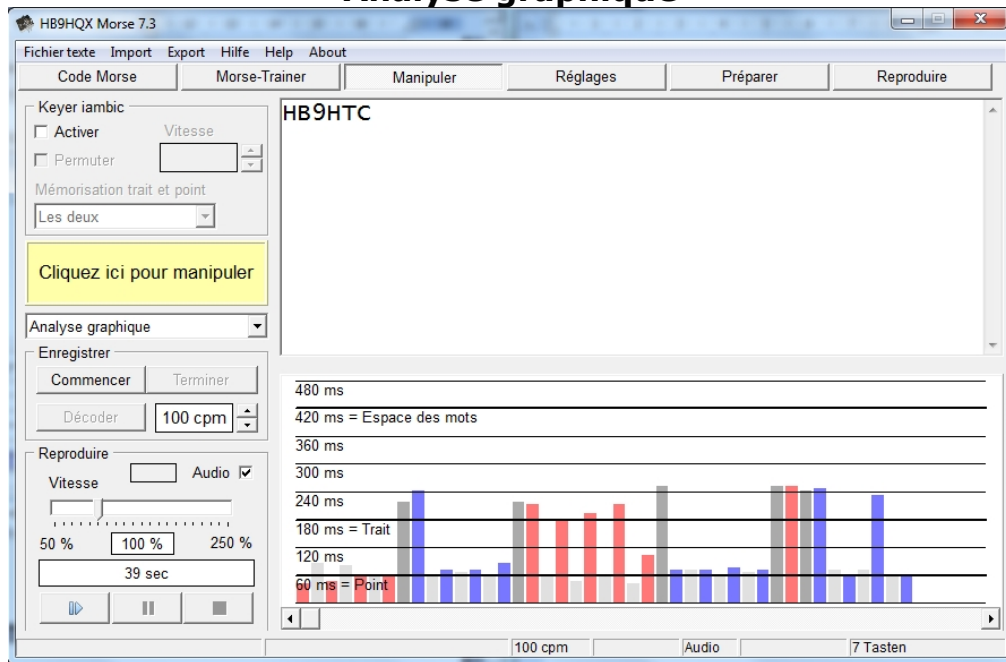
Analyse graphique

HB9HQX Morse 7.3

Fichier texte Import Export Hilfe Help About

Code Morse | Morse-Trainer | Manipuler | Réglages | Préparer | Reproduire

Keyer iambic
Activer
Vitesse
Permuter
Mémorisation trait et point
Les deux

Cliquez ici pour manipuler

Analyse graphique

Enregistrer
Commencer
Terminer
Décoder
100 cpm

Reproduire
Vitesse
Audio
50 %
100 %
250 %
39 sec

HB9HTC

480 ms
420 ms = Espace des mots
360 ms
300 ms
240 ms
180 ms = Trait
120 ms
60 ms = Point

100 cpm
Audio
7 Tasten